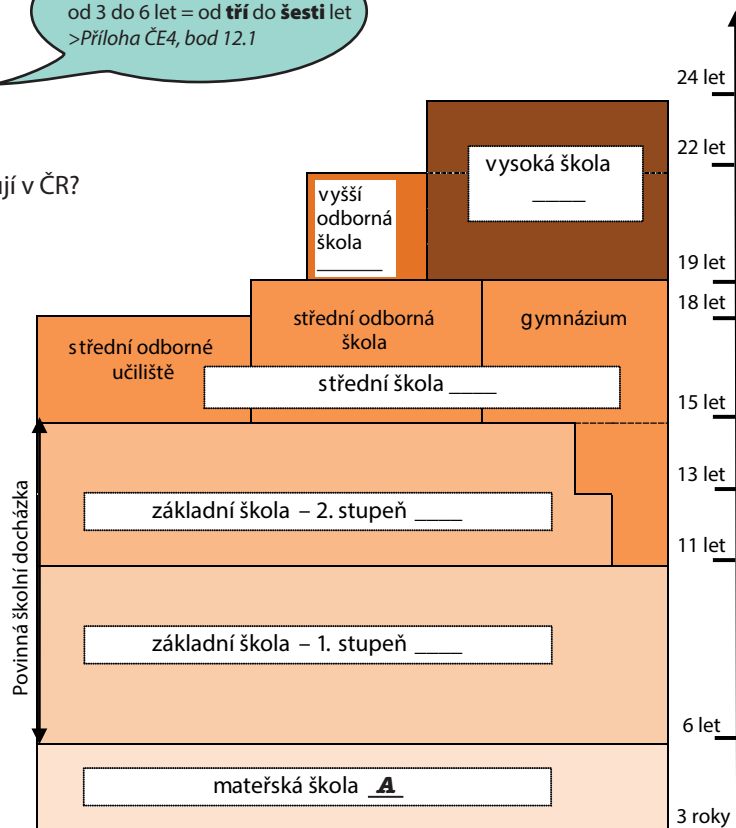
od 3 do 6 let = od **tří** do **šesti** let
>*Příloha ČE4, bod 12.1*

jí v ČR?

vysoká škola _____

vyšší odborná škola ______

střední odborné učiliště

střední odborná škola

gymnázium

střední škola ____

základní škola – 2. stupeň ____

základní škola – 1. stupeň ____

mateřská škola A

Povinná školní docházka

24 let
22 let
19 let
18 let
15 let
13 let
11 let
6 let
3 roky